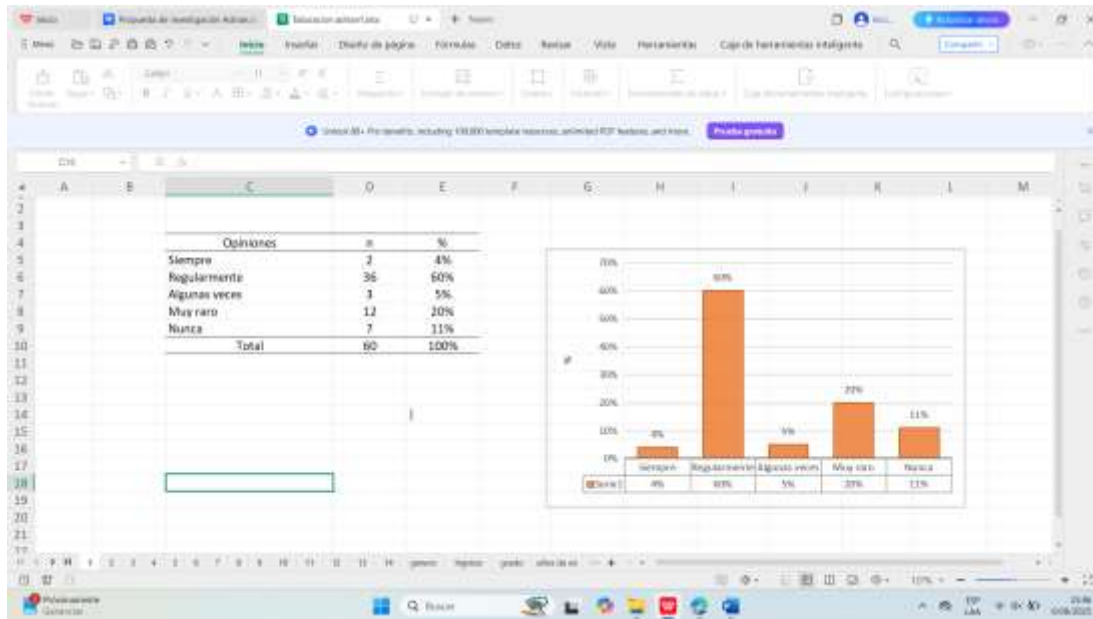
Propuesta de investigación Adrian... | Educacion actual.xlsx

Inicio | Insertar | Diseño de página | Fórmulas | Datos | Revisar | Vista | Herramientas | Caja de herramientas inteligente

Prueba gratuita

| Opiniones | n | % |
|---|---|---|
| Siempre | 2 | 4% |
| Regularmente | 36 | 60% |
| Algunas veces | 3 | 5% |
| Muy raro | 12 | 20% |
| Nunca | 7 | 11% |
| Total | 60 | 100% |

70%
60%
50%
40%
30%
20%
10%
0%
%

| | Siempre | Regularmente | Algunas veces | Muy raro | Nunca |
|---|---|---|---|---|---|
| Serie1 | 4% | 60% | 5% | 20% | 11% |

A B C D E F G H I J K L M

Q Buscar